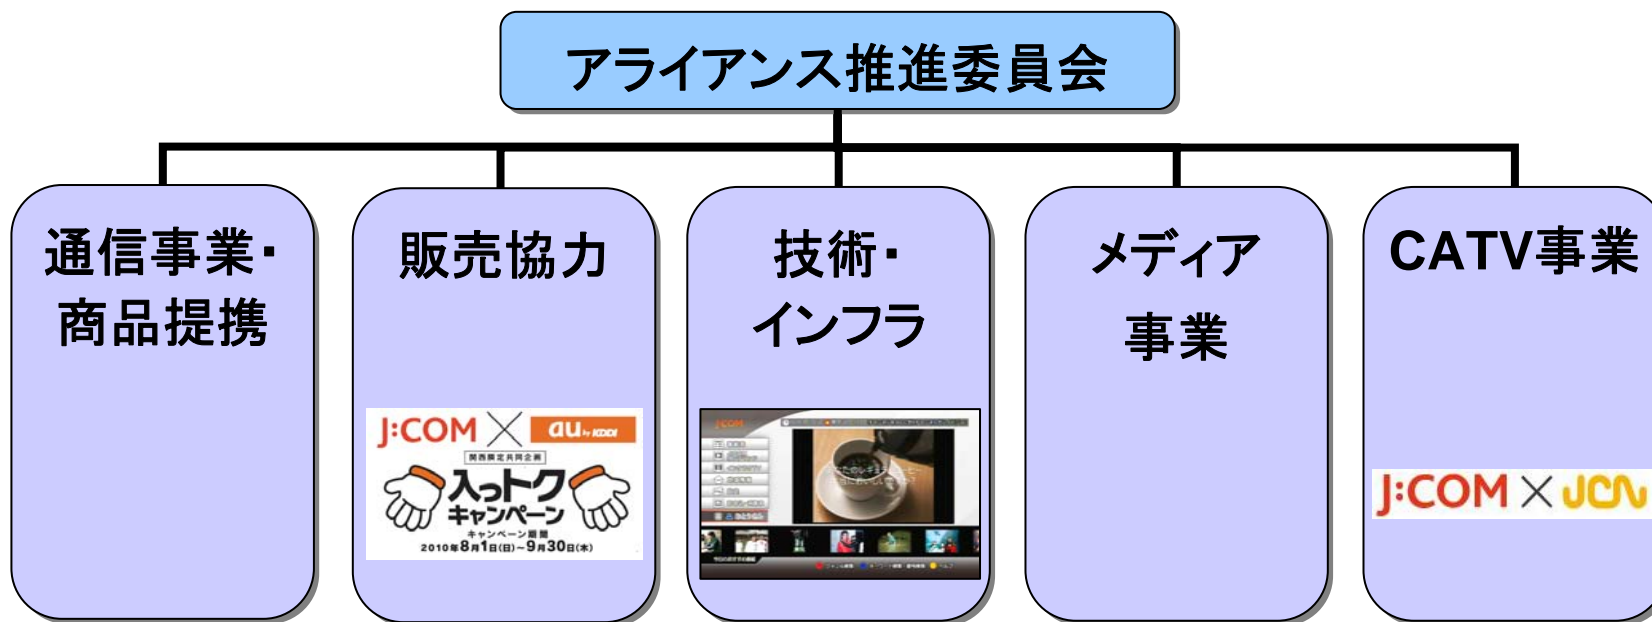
アライアンス推進委員会

通信事業・商品提携

販売協力

J:COM × au by KDDI
関西限定共同企画
入っトクキャンペーン
キャンペーン期間
2010年8月1日(日)～9月30日(木)

技術・インフラ

J:COM
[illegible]

メディア事業

CATV事業

J:COM × JCN